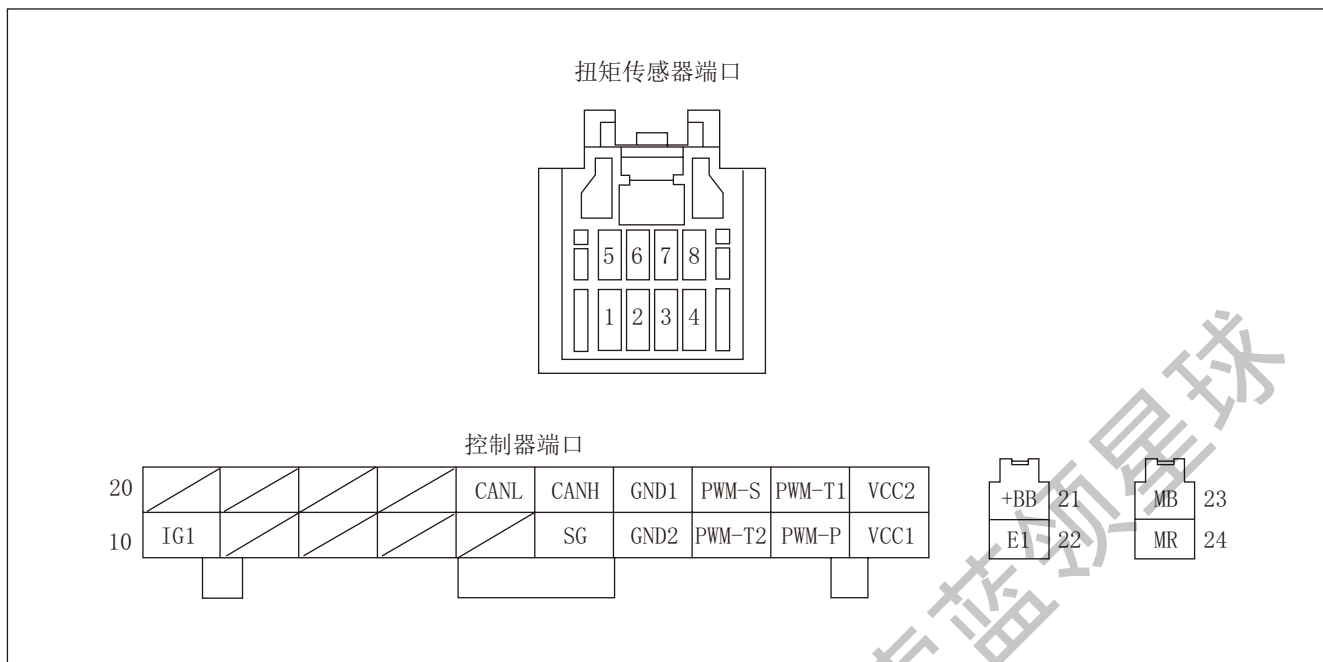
扭矩传感器端口

| 5 | 6 | 7 | 8 |
|---|---|---|---|
| 1 | 2 | 3 | 4 |

控制器端口

| 20 | | | | | CANL | CANH | GND1 | PWM-S | PWM-T1 | VCC2 |
|---|---|---|---|---|---|---|---|---|---|---|
| 10 | IG1 | | | | | SG | GND2 | PWM-T2 | PWM-P | VCC1 |

| +BB | 21 |
|---|---|
| E1 | 22 |

| MB | 23 |
|---|---|
| MR | 24 |

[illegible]蓝领星球